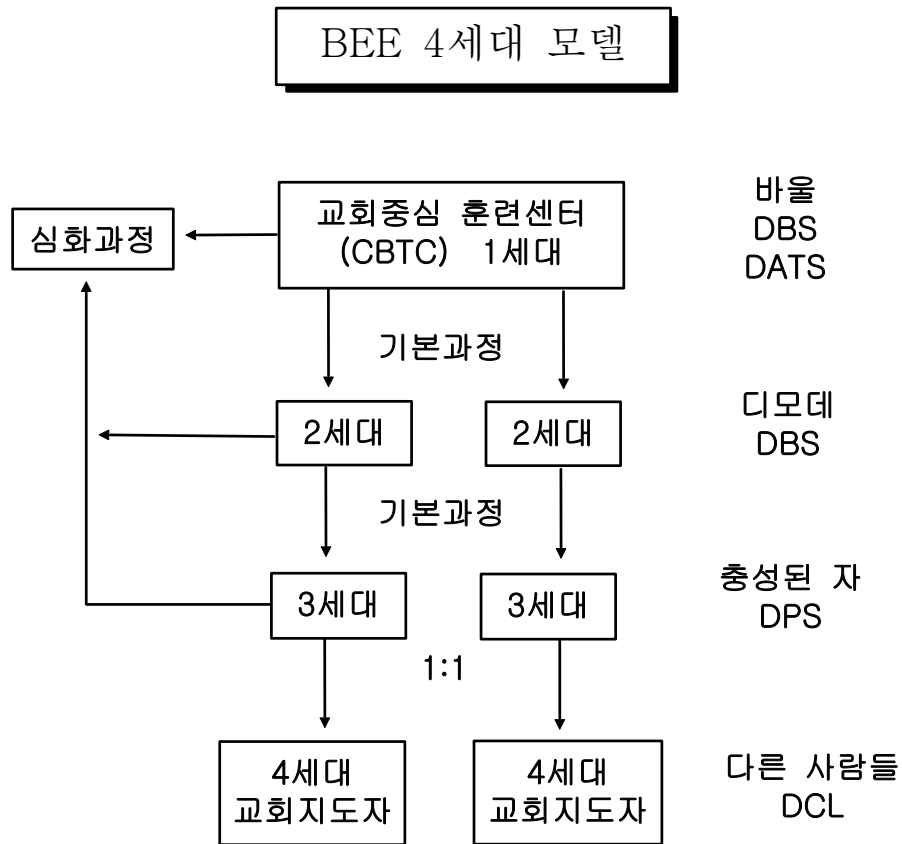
BEE 4세대 모델

심화과정

교회중심 훈련센터 (CBTC) 1세대

바울
DBS
DATS

기본과정

2세대

2세대

디모데
DBS

기본과정

3세대

3세대

충성된 자
DPS

1:1

4세대 교회지도자

4세대 교회지도자

다른 사람들
DCL